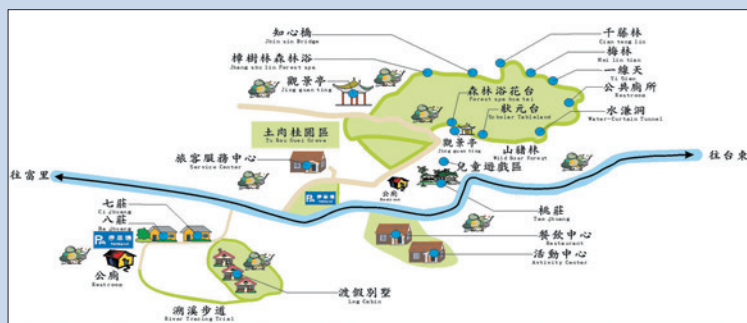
知心橋
Jhih sin Bridge
千藤林
Cian teng lin
樟樹林森林浴
Jhang shu lin Forest spa
梅林
Mei lin tsan
一線天
Yi Sian
觀景亭
Jing guan ting
森林浴花台
Forest spa hua tai
公共廁所
Restroom
狀元台
Scholar Tableland
水濂洞
Water-Curtain Tunnel
土肉桂園區
Tu Rou Guei Grove
觀景亭
Jing guan ting
山豬林
Wild Boar Forest
兒童遊戲區
往台東
旅客服務中心
Service Center
往富里
公廁
Restroom
七莊
Ci jhuang
八莊
Ba jhuang
桃莊
Tao jhuang
停車場
Parking lot
餐飲中心
Restaurant
公廁
Restroom
活動中心
Activity Center
渡假別墅
Log Cabin
溯溪步道
River Tracing Trail